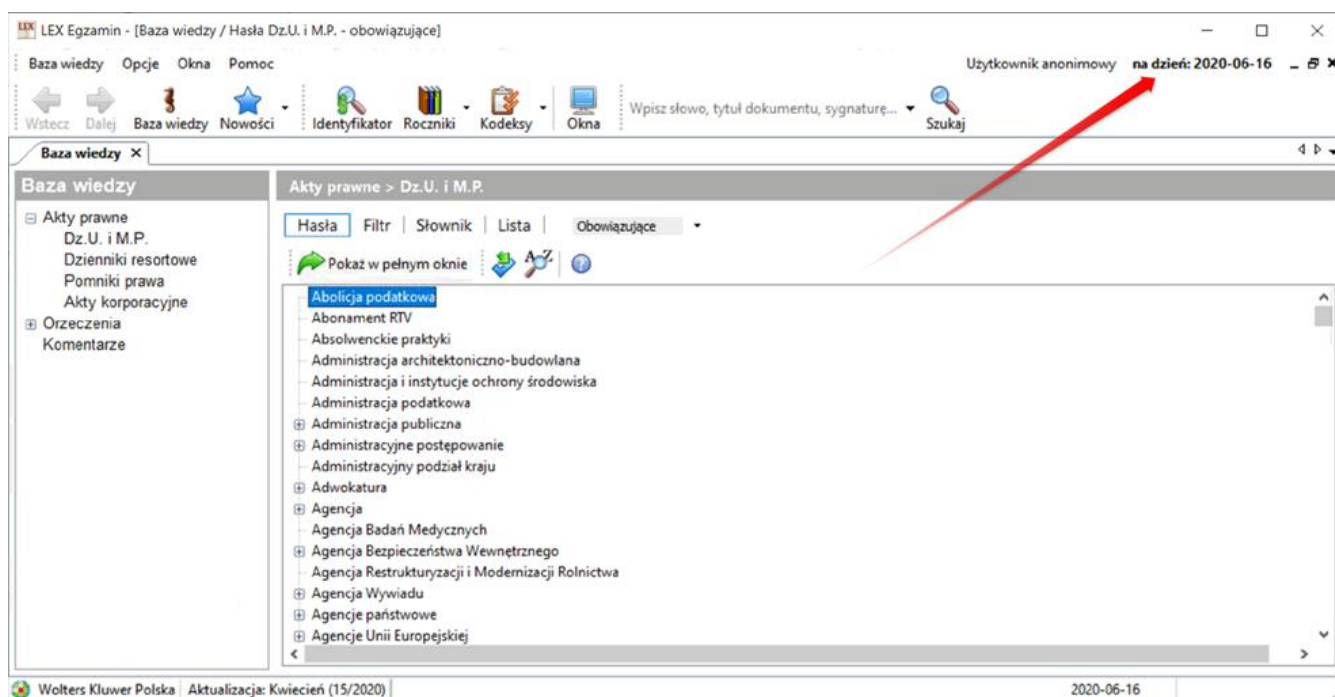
LEX LEX Egzamin - [Baza wiedzy / Hasła Dz.U. i M.P. - obowiązujące]

Baza wiedzy Opcje Okna Pomoc

Użytkownik anonimowy **na dzień: 2020-06-16**

Wstecz Dalej Baza wiedzy Nowości Identyfikator Roczniki Kodeksy Okna Wpisz słowo, tytuł dokumentu, sygnaturę... Szukaj

Baza wiedzy ×

Baza wiedzy

Akty prawne
Dz.U. i M.P.
Dzienniki resortowe
Pomniki prawa
Akty korporacyjne
Orzeczenia
Komentarze

Akty prawne > Dz.U. i M.P.

Hasła | Filtr | Słownik | Lista | Obowiązujące

Pokaż w pełnym oknie

Abolicja podatkowa
Abonament RTV
Absolwenckie praktyki
Administracja architektoniczno-budowlana
Administracja i instytucje ochrony środowiska
Administracja podatkowa
Administracja publiczna
Administracyjne postępowanie
Administracyjny podział kraju
Adwokatura
Agencja
Agencja Badań Medycznych
Agencja Bezpieczeństwa Wewnętrznego
Agencja Restrukturyzacji i Modernizacji Rolnictwa
Agencja Wywiadu
Agencje państwowe
Agencje Unii Europejskiej

Wolters Kluwer Polska | Aktualizacja: Kwiecień (15/2020) | 2020-06-16